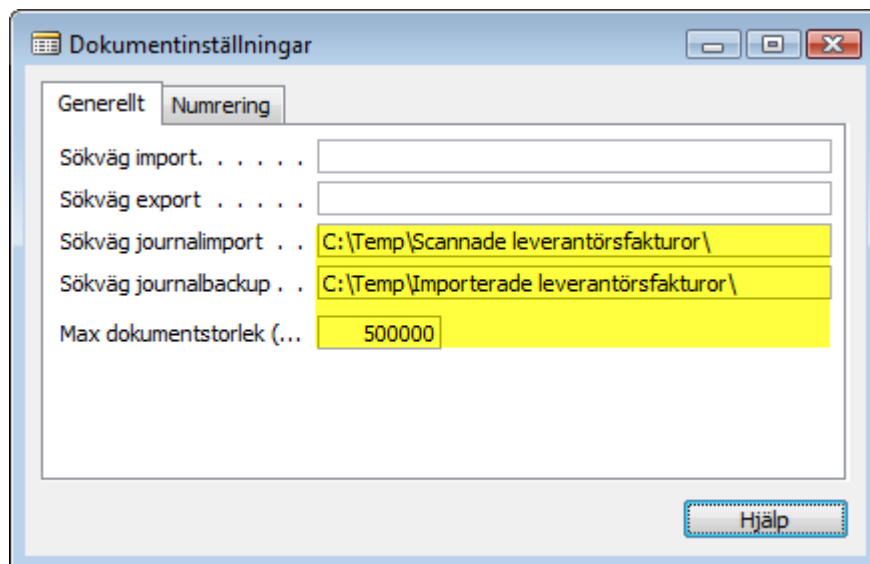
Dokumentinställningar

Generellt | Numrering

Sökväg import. . . . . .

Sökväg export . . . . .

Sökväg journalimport . . C:\Temp\Scannade leverantörsfakturor\

Sökväg journalbackup . . C:\Temp\Importerade leverantörsfakturor\

Max dokumentstorlek (... 500000

Hjälp